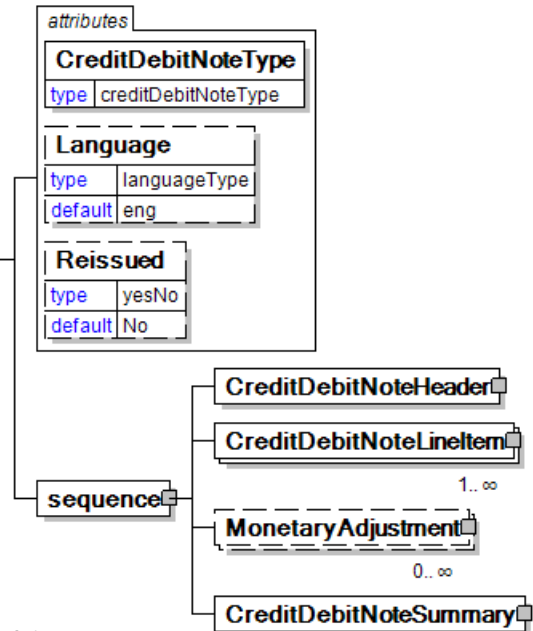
attributes

CreditDebitNoteType

| type | creditDebitNoteType |
|---|---|

Language

| type | languageType |
|---|---|
| default | eng |

Reissued

| type | yesNo |
|---|---|
| default | No |

sequence

CreditDebitNoteHeader

CreditDebitNoteLineItem

1.. ∞

MonetaryAdjustment

0.. ∞

CreditDebitNoteSummary